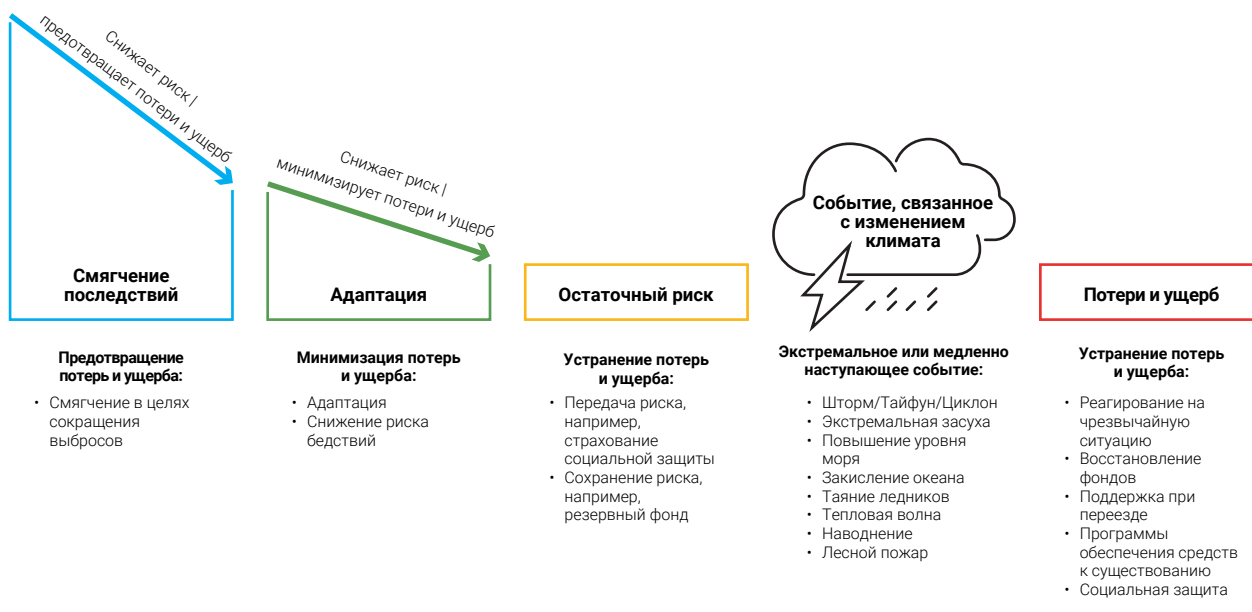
Снижает риск / предотвращает потери и ущерб

Снижает риск / минимизирует потери и ущерб

Событие, связанное с изменением климата

Смягчение последствий

Адаптация

Остаточный риск

Потери и ущерб

Предотвращение потерь и ущерба:
• Смягчение в целях сокращения выбросов

Минимизация потерь и ущерба:
• Адаптация
• Снижение риска бедствий

Устранение потерь и ущерба:
• Передача риска, например, страхование социальной защиты
• Сохранение риска, например, резервный фонд

Экстремальное или медленно наступающее событие:
• Шторм/Тайфун/Циклон
• Экстремальная засуха
• Повышение уровня моря
• Закисление океана
• Таяние ледников
• Тепловая волна
• Наводнение
• Лесной пожар

Устранение потерь и ущерба:
• Реагирование на чрезвычайную ситуацию
• Восстановление фондов
• Поддержка при переезде
• Программы обеспечения средств к существованию
• Социальная защита